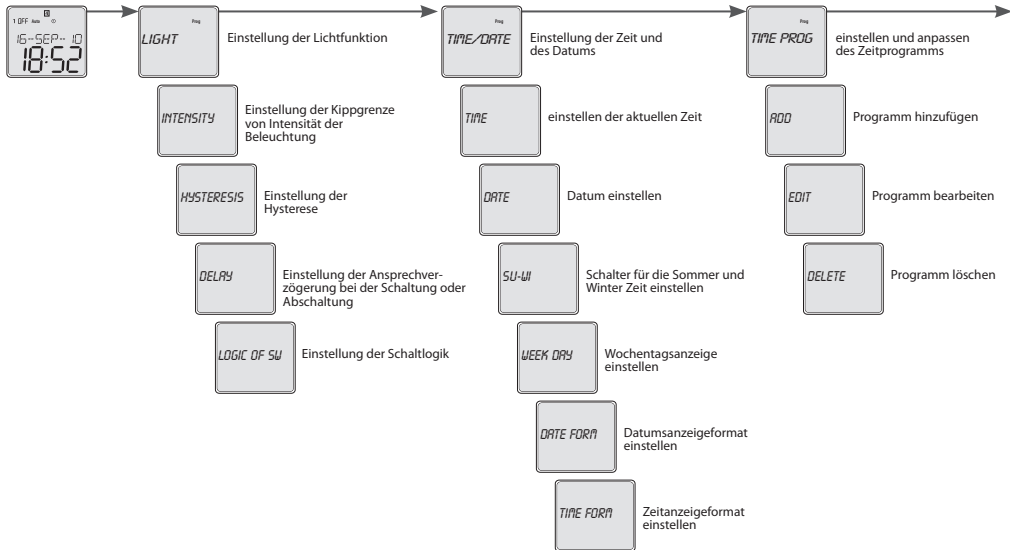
1 OFF Auto
16-SEP- 10
18:52

Prog
LIGHT
Einstellung der Lichtfunktion

INTENSITY
Einstellung der Kippgrenze von Intensität der Beleuchtung

HYSTERESIS
Einstellung der Hysterese

DELAY
Einstellung der Ansprechverzögerung bei der Schaltung oder Abschaltung

LOGIC OF SW
Einstellung der Schaltlogik

Prog
TIME/DATE
Einstellung der Zeit und des Datums

TIME
einstellen der aktuellen Zeit

DATE
Datum einstellen

SU-WI
Schalter für die Sommer und Winter Zeit einstellen

WEEK DAY
Wochentagsanzeige einstellen

DATE FORM
Datumsanzeigeformat einstellen

TIME FORM
Zeitanzeigeformat einstellen

Prog
TIME PROG
einstellen und anpassen des Zeitprogramms

ADD
Programm hinzufügen

EDIT
Programm bearbeiten

DELETE
Programm löschen